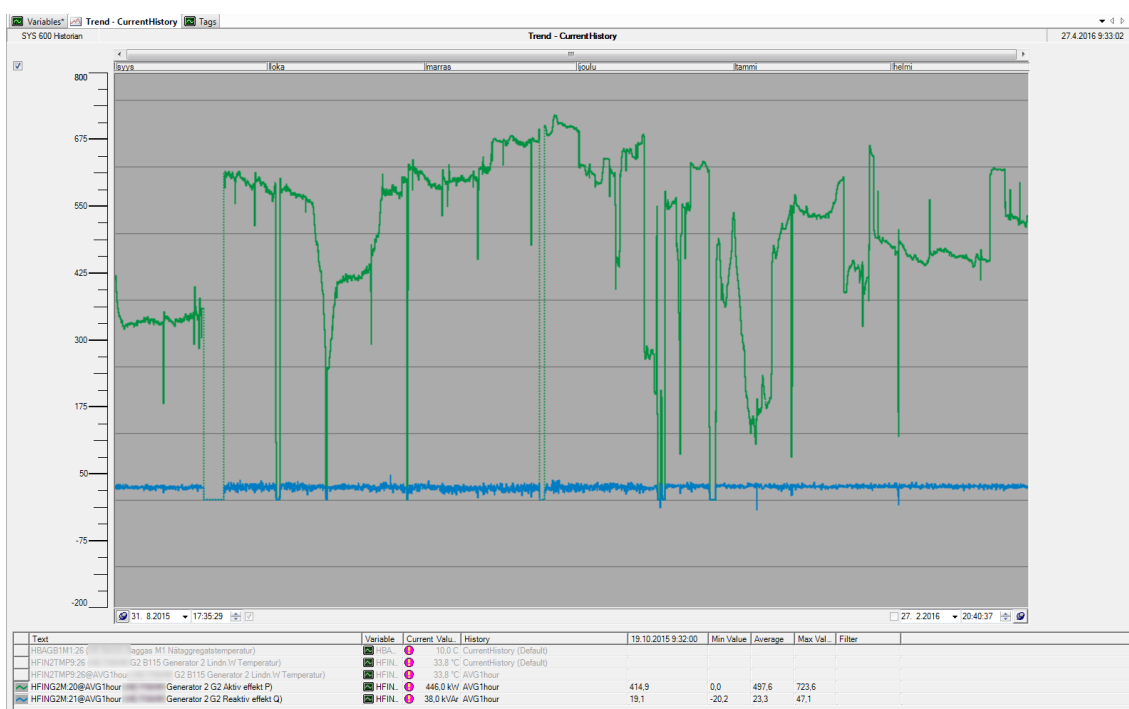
Variables* | Trend - CurrentHistory | Tags

SYS 600 Historian

Trend - CurrentHistory

27.4.2016 9:33:02

syys | loka | marras | joulu | tammi | helmi

800
675
550
425
300
175
50
-75
-200

31. 8.2015 17:35:29

27. 2.2016 20:40:37

| Text | Variable | Current Valu.. | History | 19.10.2015 9:32:00 | Min Value | Average | Max Val... | Filter |
|---|---|---|---|---|---|---|---|---|
| HBAGB1M1:26 ([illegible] aggas M1 Nätaggregatstemperatur) | HBA.. | 10,0 C | CurrentHistory (Default) | | | | | |
| HFIN2TMP9:26 ([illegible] G2 B115 Generator 2 Lindn.W Temperatur) | HFIN.. | 33,8 °C | CurrentHistory (Default) | | | | | |
| HFIN2TMP9:26@AVG1hour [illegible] G2 B115 Generator 2 Lindn.W Temperatur) | HFIN.. | 33,8 °C | AVG1hour | | | | | |
| HFING2M:20@AVG1hour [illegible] Generator 2 G2 Aktiv effekt P) | HFIN.. | 446,0 kW | AVG1hour | 414,9 | 0,0 | 497,6 | 723,6 | |
| HFING2M:21@AVG1hour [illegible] Generator 2 G2 Reaktiv effekt Q) | HFIN.. | 38,0 kVAr | AVG1hour | 19,1 | -20,2 | 23,3 | 47,1 | |